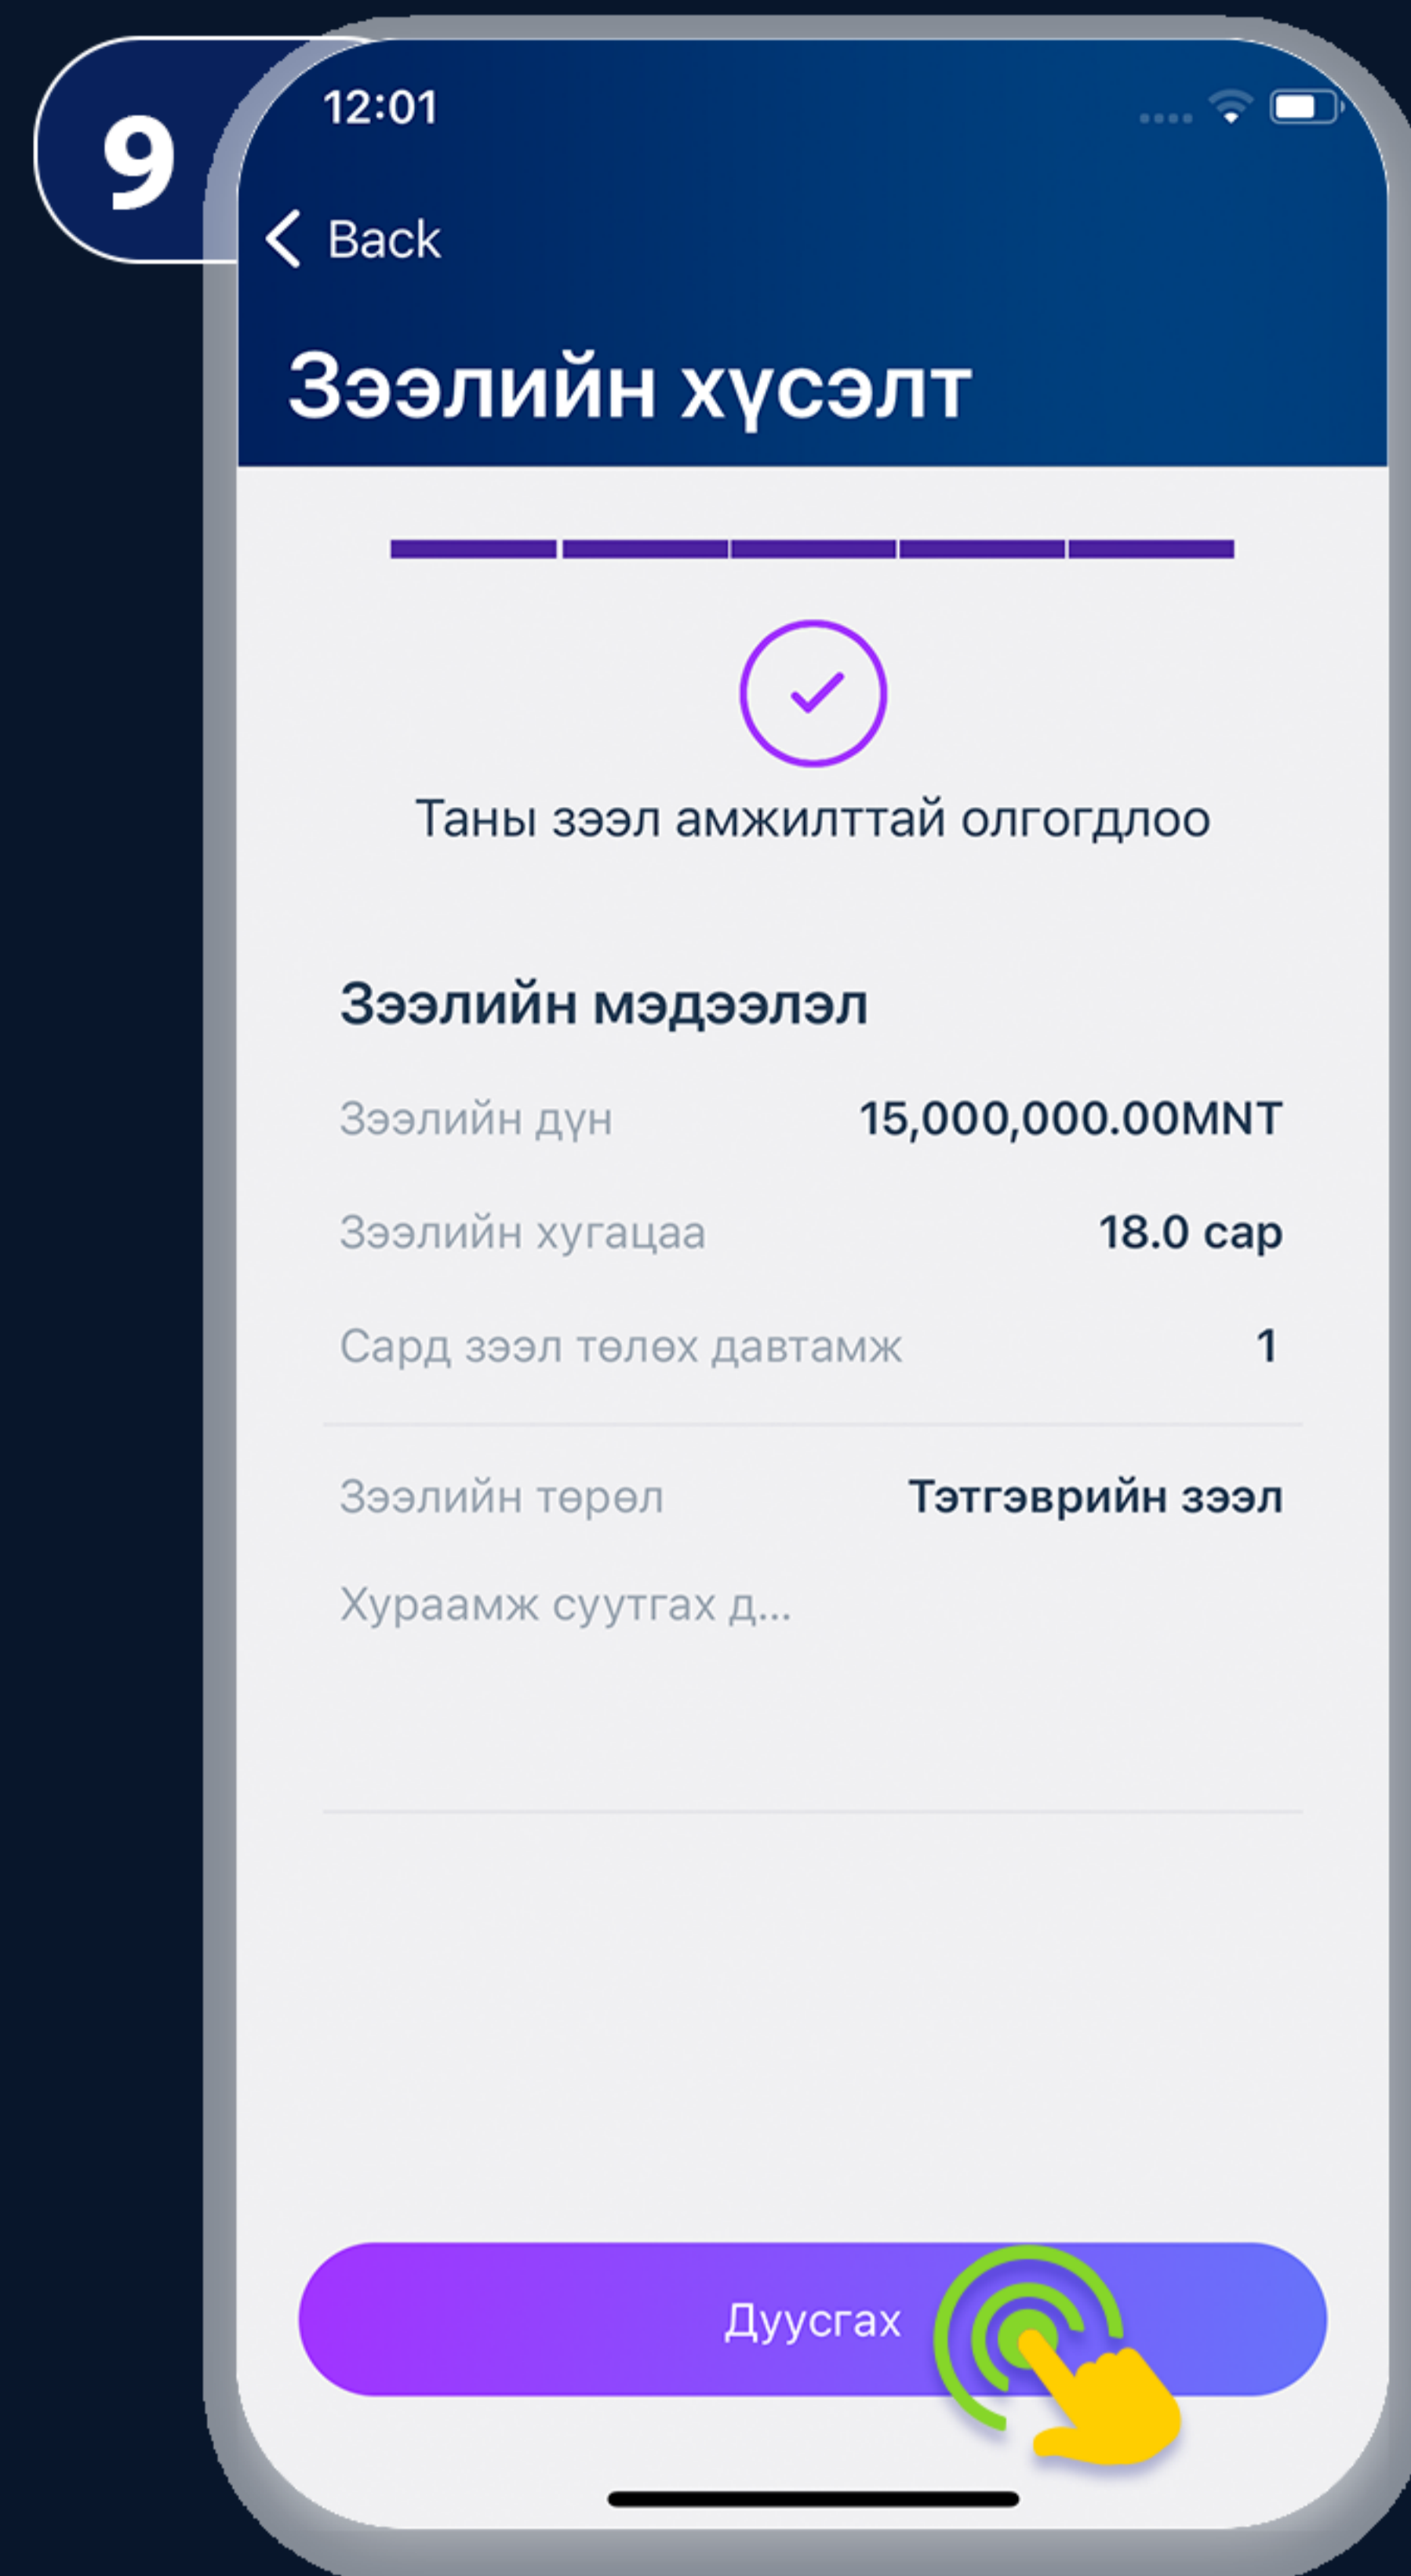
9

12:01

Back

Зээлийн хүсэлт

Таны зээл амжилттай олгогдлоо

Зээлийн мэдээлэл

| Зээлийн дүн | 15,000,000.00MNT |
|---|---|
| Зээлийн хугацаа | 18.0 сар |
| Сард зээл төлөх давтамж | 1 |

| Зээлийн төрөл | Тэтгэврийн зээл |
|---|---|
| Хураамж суутгах д... | |

Дуусгах